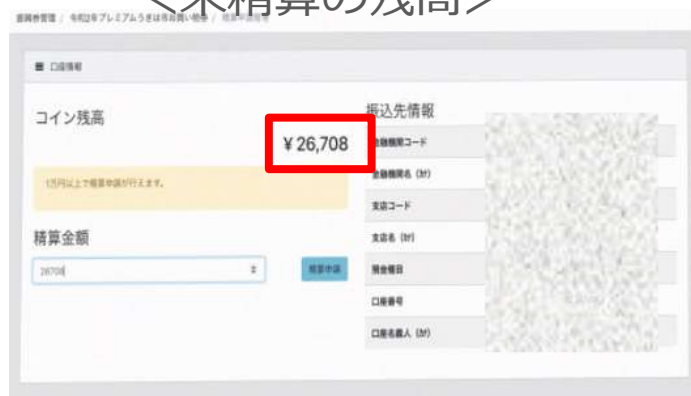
<未精算の残高>

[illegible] / 令和2年プレミアムうきは市お買い物券 / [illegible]

口座情報

コイン残高

¥26,708

1万円以上で精算申請が行えます。

精算金額

26708

精算申請

振込先情報

金融機関コード

金融機関名（ｶﾅ）

支店コード

支店名（ｶﾅ）

預金種目

口座番号

口座名義人（ｶﾅ）